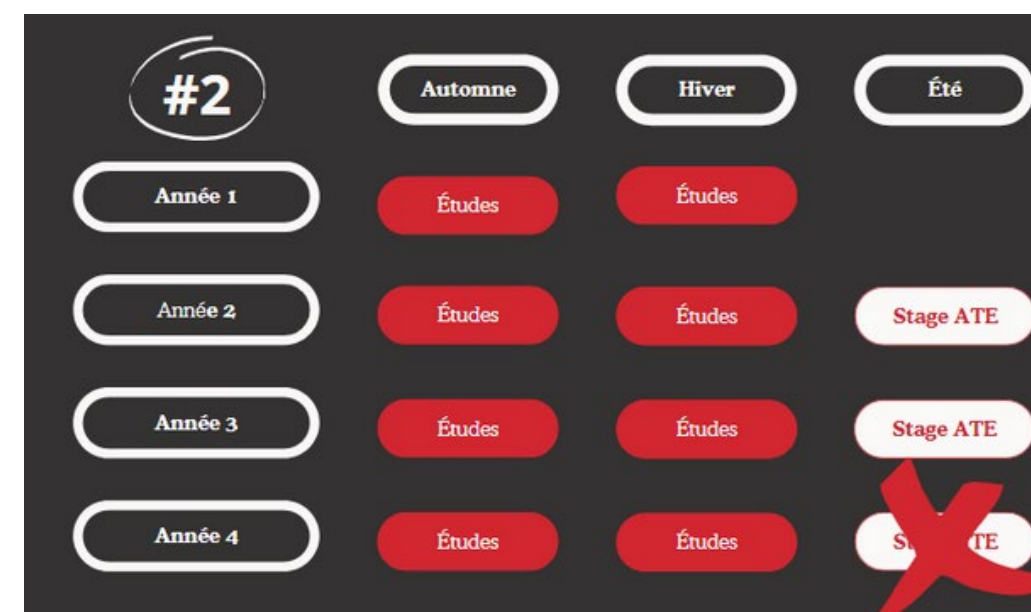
#2

| | Automne | Hiver | Été |
|---|---|---|---|
| Année 1 | Études | Études | |
| Année 2 | Études | Études | Stage ATE |
| Année 3 | Études | Études | Stage ATE |
| Année 4 | Études | Études | S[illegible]TE |